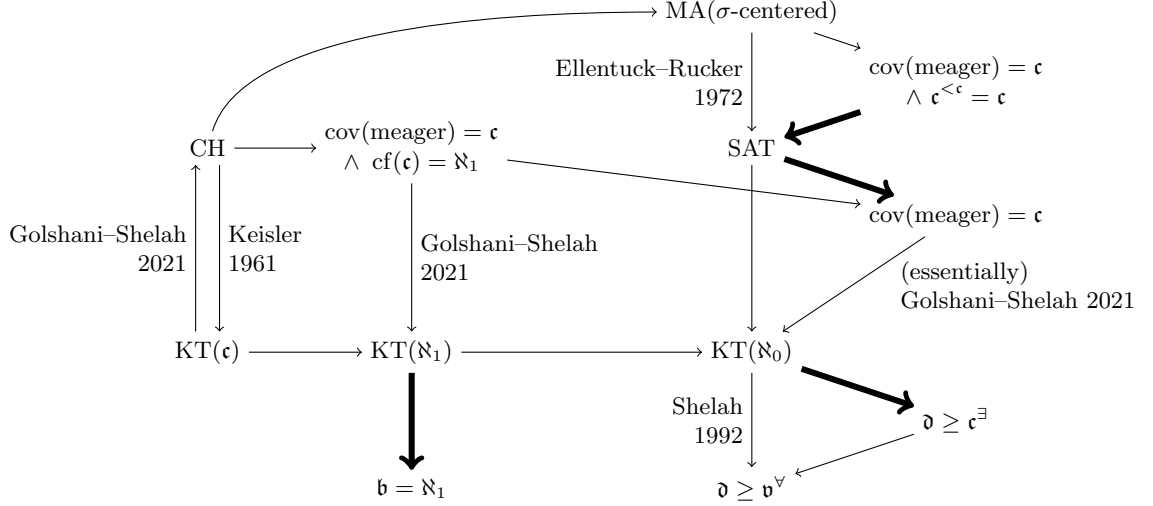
MA($\sigma$-centered)

Ellentuck–Rucker 1972

$\text{cov}(\text{meager}) = \mathfrak{c}$ $\wedge$ $\mathfrak{c}^{<\mathfrak{c}} = \mathfrak{c}$

CH

$\text{cov}(\text{meager}) = \mathfrak{c}$ $\wedge$ $\text{cf}(\mathfrak{c}) = \aleph_1$

SAT

$\text{cov}(\text{meager}) = \mathfrak{c}$

Golshani–Shelah 2021

Keisler 1961

Golshani–Shelah 2021

(essentially) Golshani–Shelah 2021

KT($\mathfrak{c}$)

KT($\aleph_1$)

KT($\aleph_0$)

Shelah 1992

$\mathfrak{d} \geq \mathfrak{c}^{\exists}$

$\mathfrak{b} = \aleph_1$

$\mathfrak{d} \geq \mathfrak{d}^{\forall}$